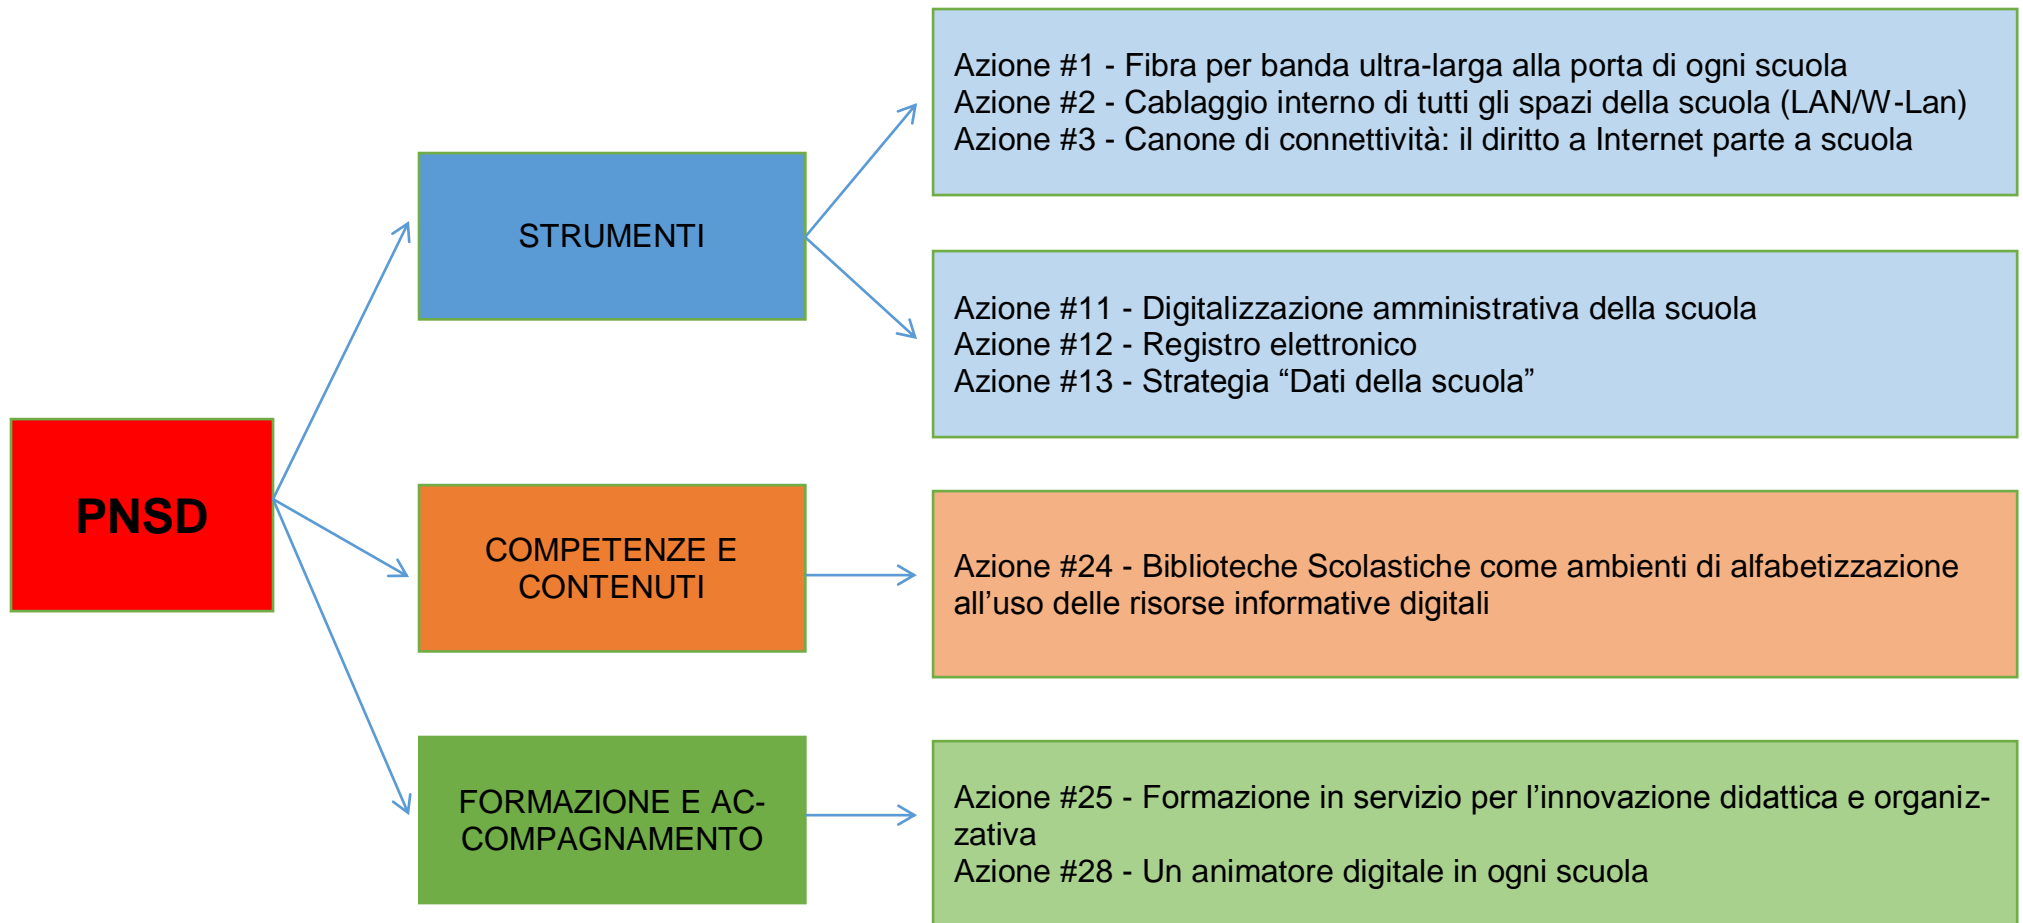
PNSD

STRUMENTI

Azione #1 - Fibra per banda ultra-larga alla porta di ogni scuola
Azione #2 - Cablaggio interno di tutti gli spazi della scuola (LAN/W-Lan)
Azione #3 - Canone di connettività: il diritto a Internet parte a scuola

Azione #11 - Digitalizzazione amministrativa della scuola
Azione #12 - Registro elettronico
Azione #13 - Strategia “Dati della scuola”

COMPETENZE E CONTENUTI

Azione #24 - Biblioteche Scolastiche come ambienti di alfabetizzazione all’uso delle risorse informative digitali

FORMAZIONE E ACCOMPAGNAMENTO

Azione #25 - Formazione in servizio per l’innovazione didattica e organizzativa
Azione #28 - Un animatore digitale in ogni scuola